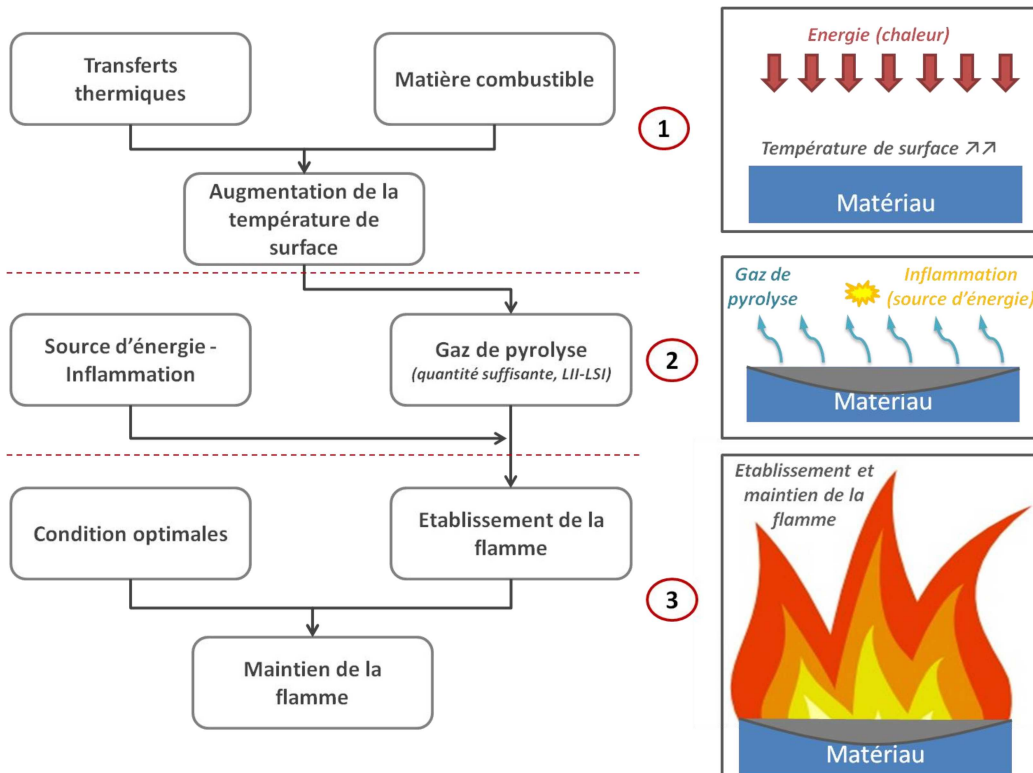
Transferts thermiques

Matière combustible

Augmentation de la température de surface

1

Energie (chaleur)

Température de surface ↗↗

Matériau

Source d'énergie - Inflammation

Gaz de pyrolyse
(quantité suffisante, LII-LSI)

2

Gaz de pyrolyse

Inflammation (source d'énergie)

Matériau

Condition optimales

Etablissement de la flamme

3

Maintien de la flamme

Etablissement et maintien de la flamme

Matériau